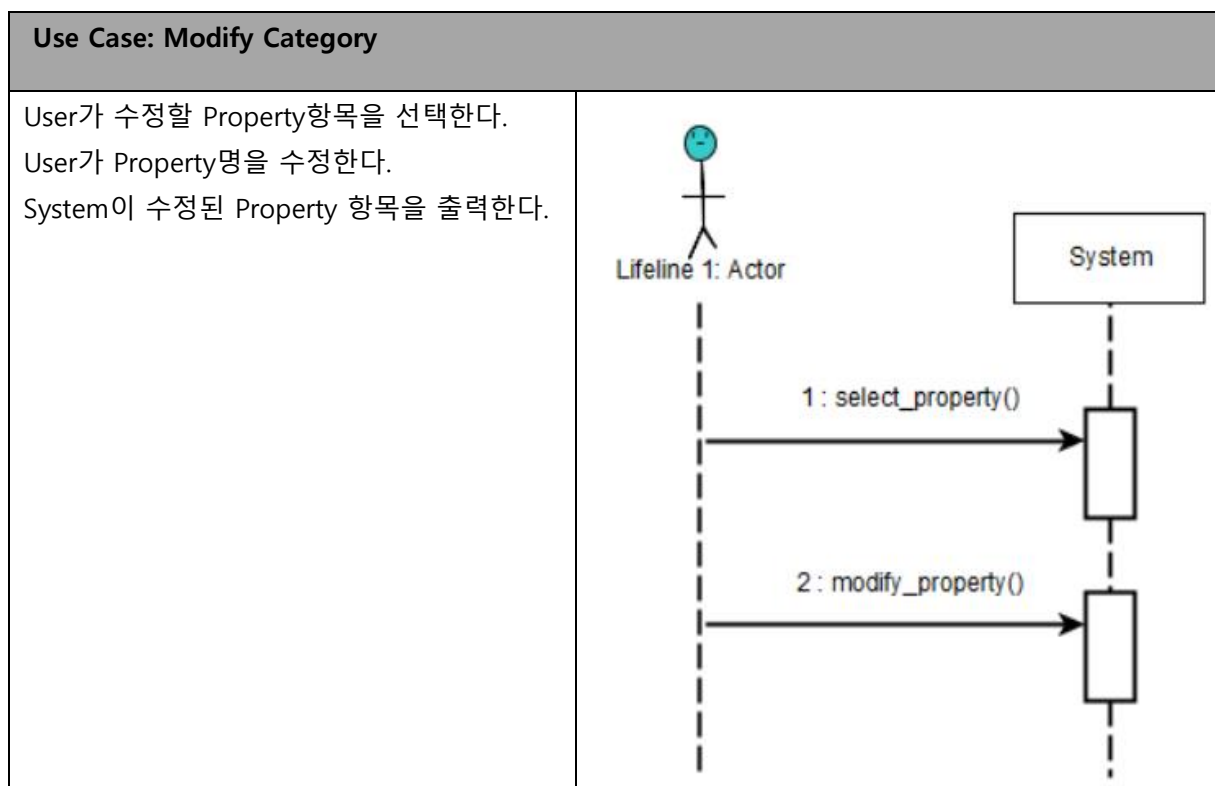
Use Case: Modify Category

User가 수정할 Property항목을 선택한다.
User가 Property명을 수정한다.
System이 수정된 Property 항목을 출력한다.

Lifeline 1: Actor

System

1 : select_property()

2 : modify_property()